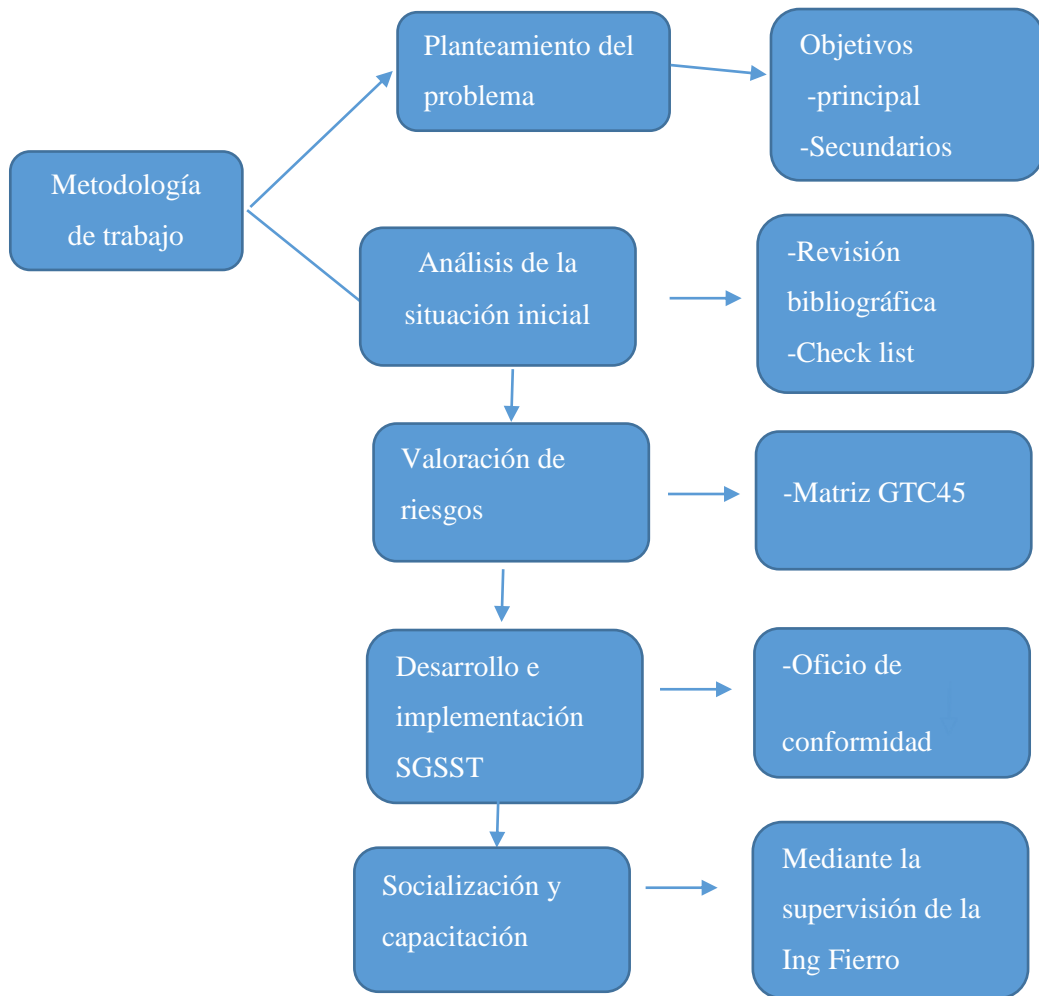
Metodología de trabajo

Planteamiento del problema

Objetivos
-principal
-Secundarios

Análisis de la situación inicial

-Revisión bibliográfica
-Check list

Valoración de riesgos

-Matriz GTC45

Desarrollo e implementación SGSST

-Oficio de conformidad

Socialización y capacitación

Mediante la supervisión de la Ing Fierro